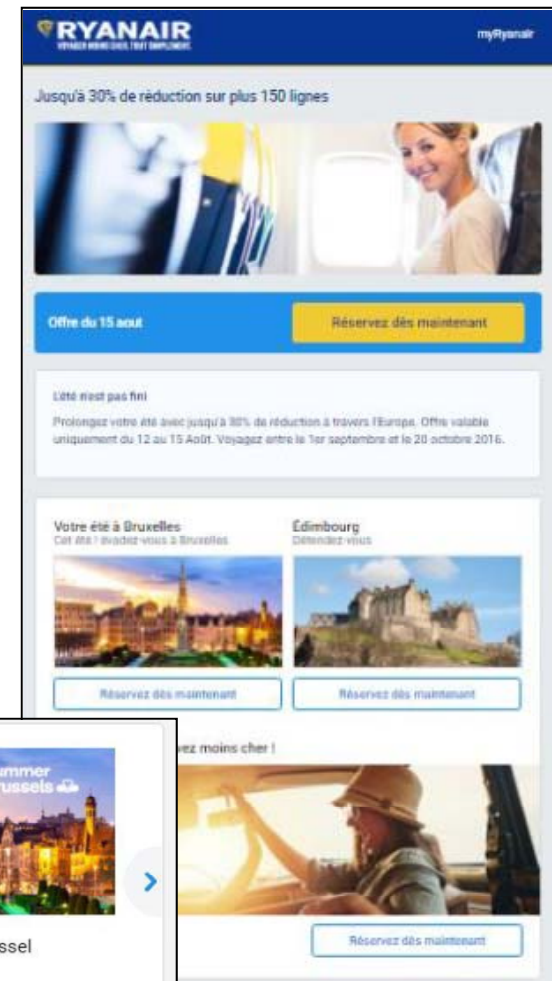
RYANAIR
VOYAGER MOINS CHER, TOUT SIMPLEMENT.

myRyanair

Jusqu'à 30% de réduction sur plus 150 lignes

Offre du 15 aout

Réservez dès maintenant

L'été nest pas fini

Prolongez votre été avec jusqu'à 30% de réduction à travers l'Europe. Offre valable uniquement du 12 au 15 Août. Voyagez entre le 1er septembre et le 20 octobre 2016.

Votre été à Bruxelles
Cet été ! évadez-vous à Bruxelles

Édimbourg
Détendez-vous

Réservez dès maintenant

Réservez dès maintenant

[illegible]vez moins cher !

Réservez dès maintenant

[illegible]mmer
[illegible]ussels

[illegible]ssel